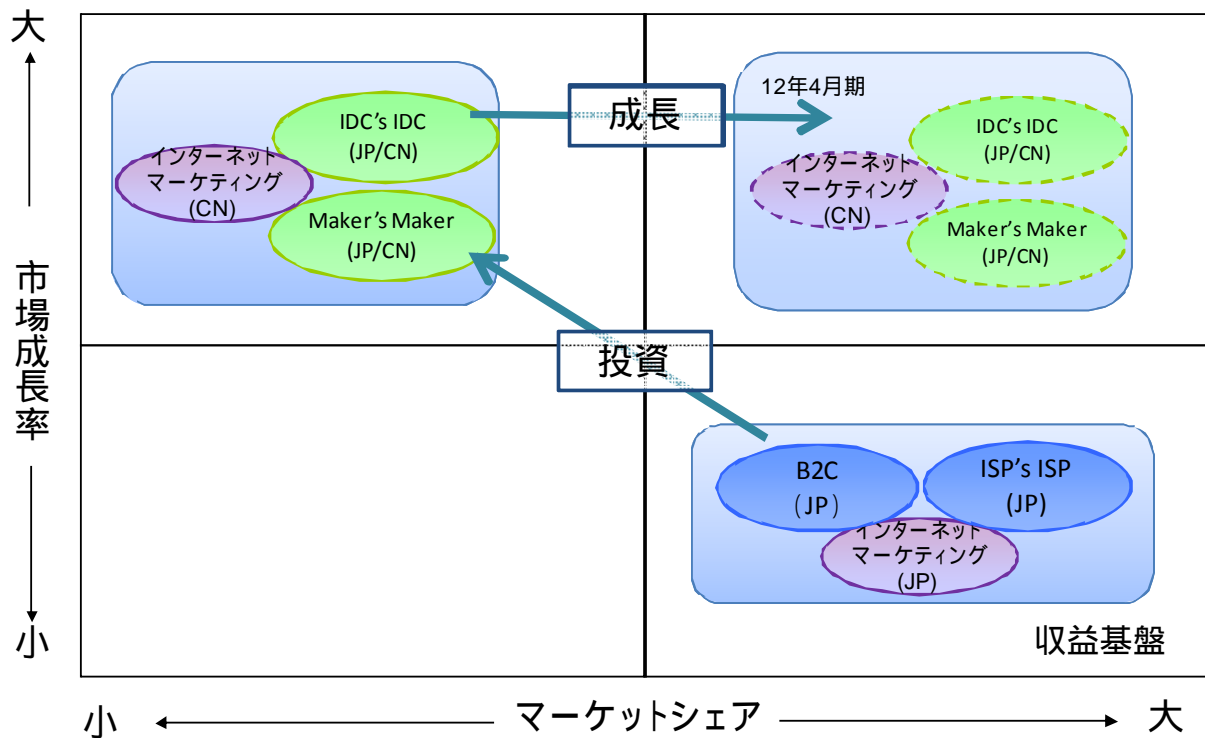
大

市場成長率

小

IDC's IDC
(JP/CN)

インターネット
マーケティング
(CN)

Maker's Maker
(JP/CN)

成長

12年4月期

IDC's IDC
(JP/CN)

インターネット
マーケティング
(CN)

Maker's Maker
(JP/CN)

投資

B2C
(JP)

ISP's ISP
(JP)

インターネット
マーケティング
(JP)

収益基盤

小 マーケットシェア 大